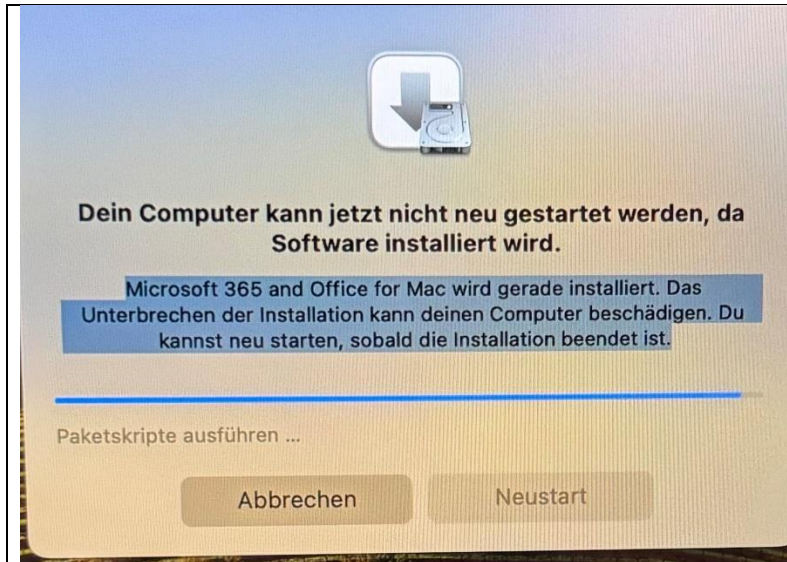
Dein Computer kann jetzt nicht neu gestartet werden, da Software installiert wird.

Microsoft 365 and Office for Mac wird gerade installiert. Das Unterbrechen der Installation kann deinen Computer beschädigen. Du kannst neu starten, sobald die Installation beendet ist.

Paketskripte ausführen ...

Abbrechen

Neustart